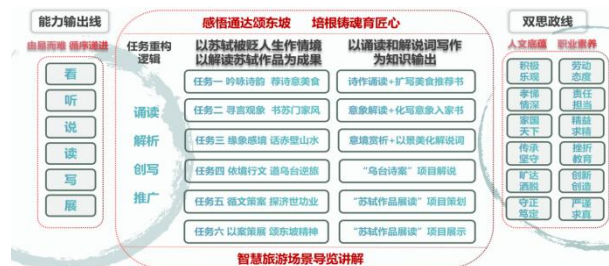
能力输出线

由易而难 循序渐进

看

听

说

读

写

展

感悟通达颂东坡 培根铸魂育匠心

任务重构逻辑

以苏轼被贬人生作情境 以解读苏轼作品为载体

以诵读和解说词写作为知识输出

诵读

解析

创写

推广

任务一 吟咏诗韵 荐诗意美食

诗作诵读+扩写美食推荐书

任务二 寻言观象 书苏门家风

意象解读+化写意象入家书

任务三 缘象感情 话赤壁山水

意境赏析+以景美化解说词

任务四 依情行文 道乌台逆旅

“乌台诗案”项目解说

任务五 循文策展 探济世功业

“苏轼作品展读”项目策划

任务六 以展策展 弘东坡精神

“苏轼作品展读”项目展示

智慧旅游场景导览讲解

双思政线

人文底蕴 职业素养

积极乐观

劳动态度

孝悌情深

责任担当

家国天下

精益求精

传承坚守

搏析教育

旷达洒脱

创新创造

守正笃定

严谨求真